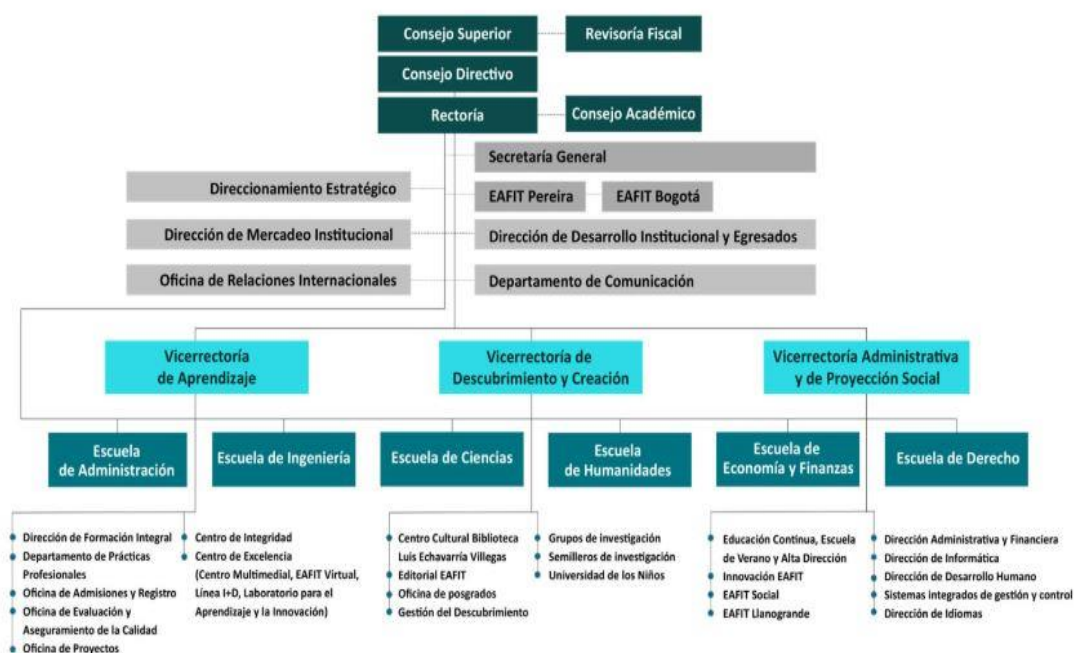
Consejo Superior

Revisoría Fiscal

Consejo Directivo

Rectoría

Consejo Académico

Secretaría General

Direccionamiento Estratégico

EAFIT Pereira

EAFIT Bogotá

Dirección de Mercadeo Institucional

Dirección de Desarrollo Institucional y Egresados

Oficina de Relaciones Internacionales

Departamento de Comunicación

Vicerrectoría de Aprendizaje

Vicerrectoría de Descubrimiento y Creación

Vicerrectoría Administrativa y de Proyección Social

Escuela de Administración

Escuela de Ingeniería

Escuela de Ciencias

Escuela de Humanidades

Escuela de Economía y Finanzas

Escuela de Derecho

- Dirección de Formación Integral
- Departamento de Prácticas Profesionales
- Oficina de Admisiones y Registro
- Oficina de Evaluación y Aseguramiento de la Calidad
- Oficina de Proyectos

- Centro de Integridad
- Centro de Excelencia (Centro Multimedial, EAFIT Virtual, Línea I+D, Laboratorio para el Aprendizaje y la Innovación)

- Centro Cultural Biblioteca Luis Echavarría Villegas
- Editorial EAFIT
- Oficina de posgrados
- Gestión del Descubrimiento

- Grupos de investigación
- Semilleros de investigación
- Universidad de los Niños

- Educación Continua, Escuela de Verano y Alta Dirección
- Innovación EAFIT
- EAFIT Social
- EAFIT Llanogrande

- Dirección Administrativa y Financiera
- Dirección de Informática
- Dirección de Desarrollo Humano
- Sistemas integrados de gestión y control
- Dirección de Idiomas